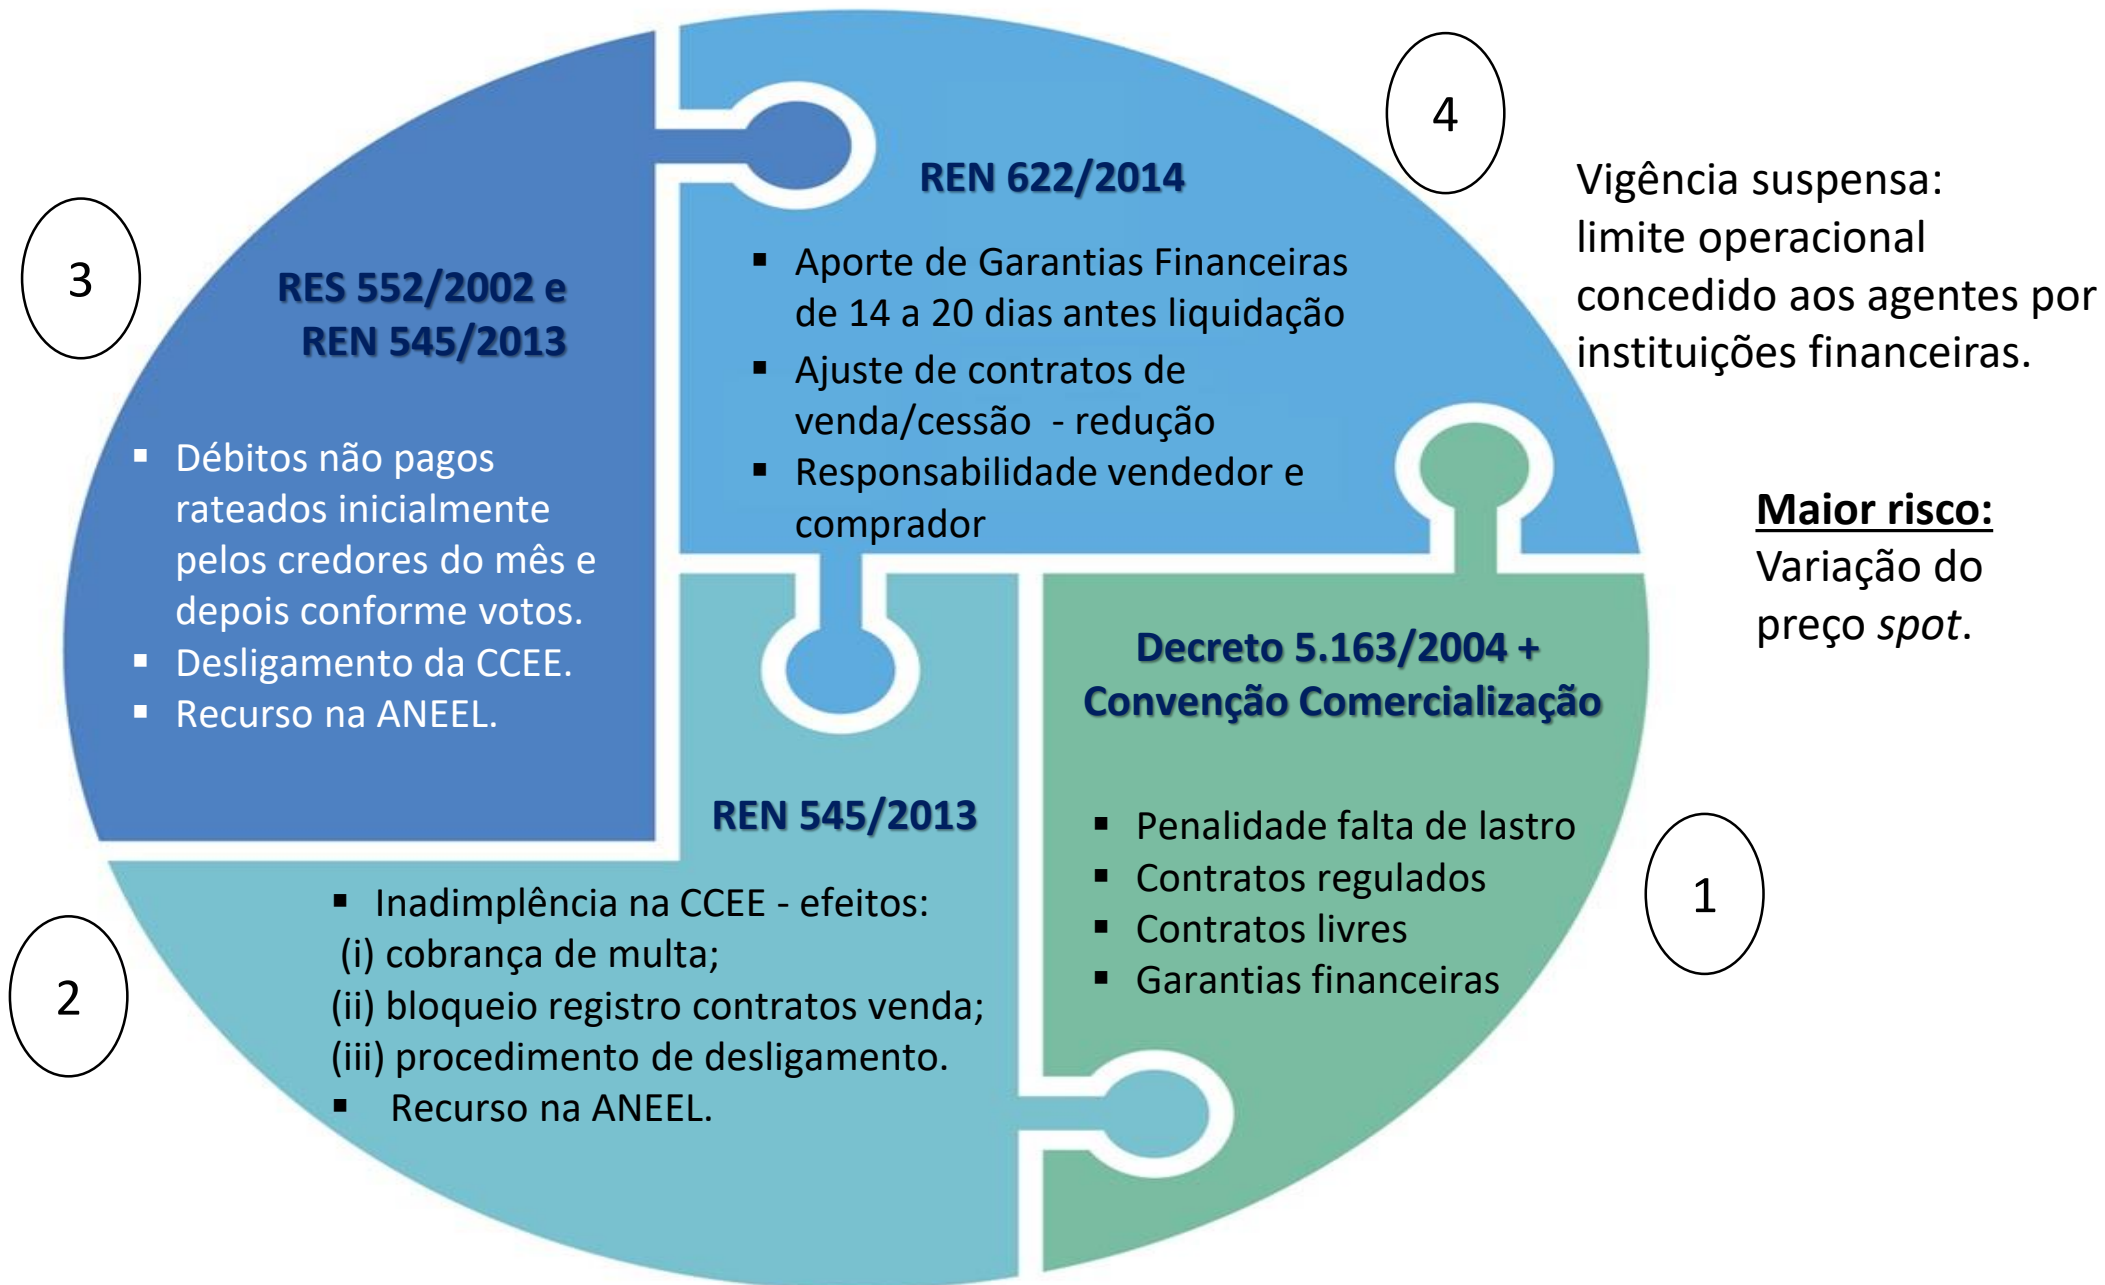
4

REN 622/2014

▪ Aporte de Garantias Financeiras de 14 a 20 dias antes liquidação
▪ Ajuste de contratos de venda/cessão - redução
▪ Responsabilidade vendedor e comprador

Vigência suspensa: limite operacional concedido aos agentes por instituições financeiras.

3

RES 552/2002 e REN 545/2013

▪ Débitos não pagos rateados inicialmente pelos credores do mês e depois conforme votos.
▪ Desligamento da CCEE.
▪ Recurso na ANEEL.

**Maior risco:**
Variação do preço *spot*.

Decreto 5.163/2004 + Convenção Comercialização

▪ Penalidade falta de lastro
▪ Contratos regulados
▪ Contratos livres
▪ Garantias financeiras

1

REN 545/2013

▪ Inadimplência na CCEE - efeitos:
(i) cobrança de multa;
(ii) bloqueio registro contratos venda;
(iii) procedimento de desligamento.
▪ Recurso na ANEEL.

2